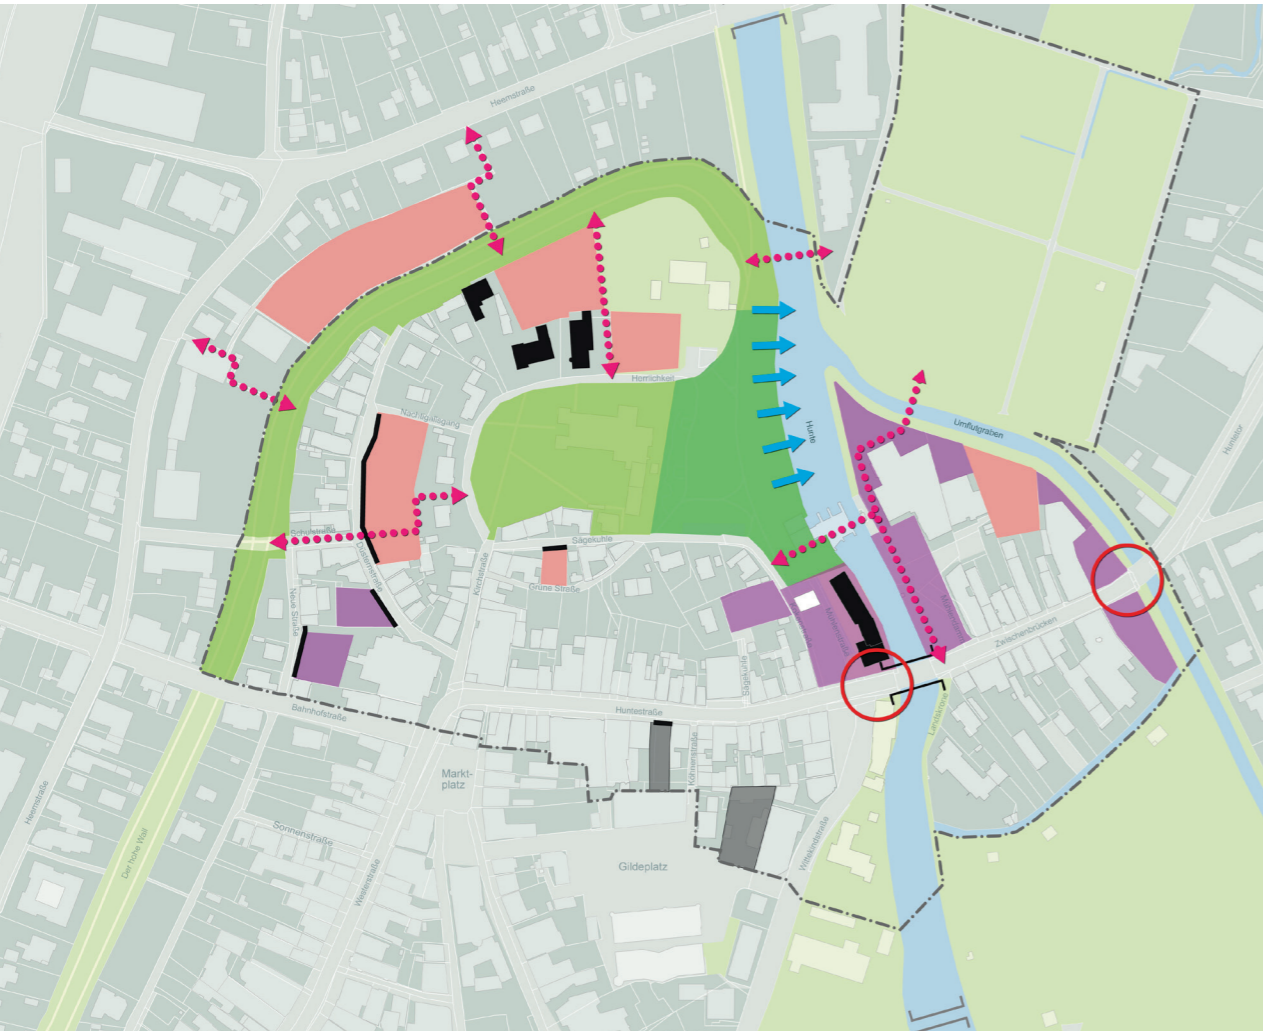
Heemstraße

Hornkamp

Nachtigallgang

Hunte

Umflutgraben

Schulstraße

Sägekuhle

Grüne Straße

Kirchstraße

Neue Straße

Bahnhofstraße

Huntestraße

Zwischenbrücken

Markt-
platz

Gildeplatz

Sonnenstraße

Heemstraße

Der hohe Wall

Wallstraße

Hunteufer